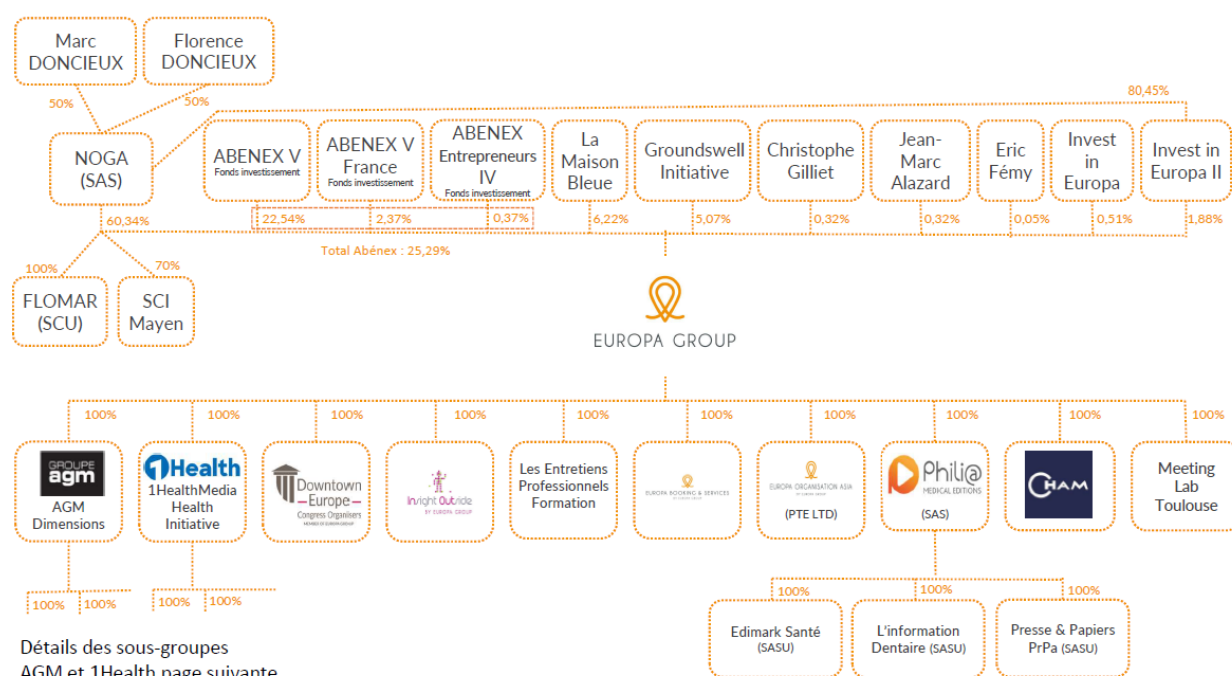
Marc DONCIEUX

Florence DONCIEUX

50%

50%

NOGA (SAS)

80,45%

ABENEX V
Fonds investissement

ABENEX V France
Fonds investissement

ABENEX Entrepreneurs IV
Fonds investissement

La Maison Bleue

Groundswell Initiative

Christophe Gilliet

Jean-Marc Alazard

Eric Fémy

Invest in Europa

Invest in Europa II

60,34%

22,54%

2,37%

0,37%

6,22%

5,07%

0,32%

0,32%

0,05%

0,51%

1,88%

Total Abénex : 25,29%

100%

70%

FLOMAR (SCU)

SCI Mayen

EUROPA GROUP

100%

100%

100%

100%

100%

100%

100%

100%

100%

100%

GROUPE agm
AGM Dimensions

1Health
1HealthMedia Health Initiative

Downtown Europe
Congress Organisers

Insight Outside
BY EUROPA GROUP

Les Entretiens Professionnels Formation

EUROPA BOOKING & SERVICES

EUROPA ORGANISATION ASIA
(PTE LTD)

Phili@
MEDICAL EDITIONS
(SAS)

CHAM

Meeting Lab Toulouse

100%

100%

100%

100%

100%

100%

100%

Edimark Santé
(SASU)

L'information Dentaire (SASU)

Presse & Papiers PrPa (SASU)

Détails des sous-groupes AGM et 1Health page suivante